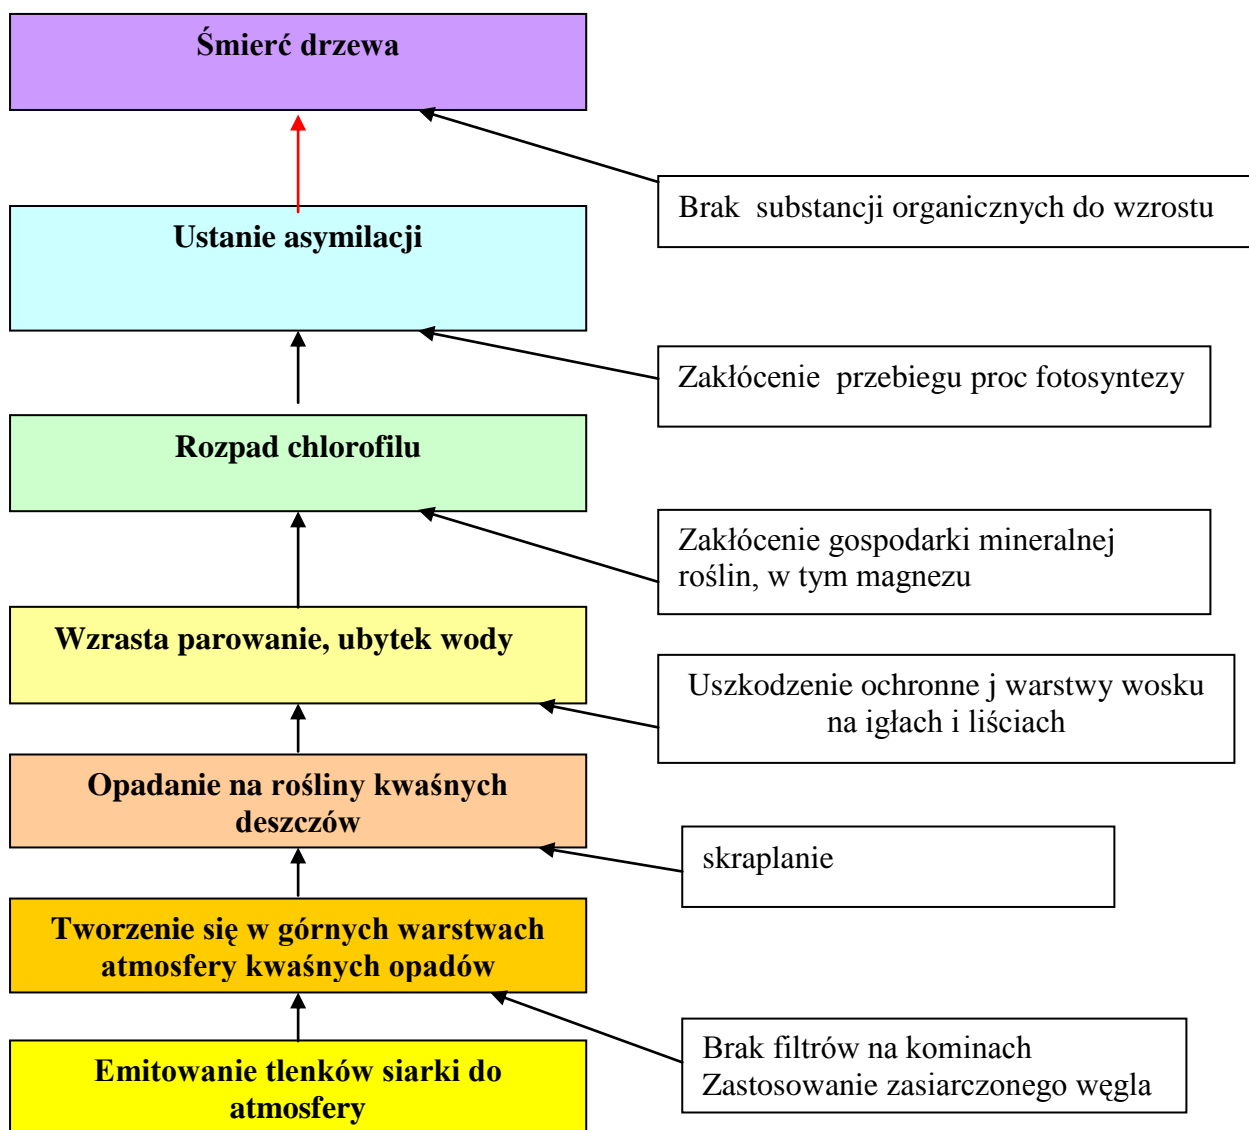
Śmierć drzewa

Brak substancji organicznych do wzrostu

Ustanie asymilacji

Zakłócenie przebiegu proc fotosyntezy

Rozpad chlorofilu

Zakłócenie gospodarki mineralnej roślin, w tym magnezu

Wzrasta parowanie, ubytek wody

Uszkodzenie ochronne j warstwy wosku na igłach i liściach

Opadanie na rośliny kwaśnych deszczów

skraplanie

Tworzenie się w górnych warstwach atmosfery kwaśnych opadów

Brak filtrów na kominach
Zastosowanie zasiarczonego węgla

Emitowanie tlenków siarki do atmosfery